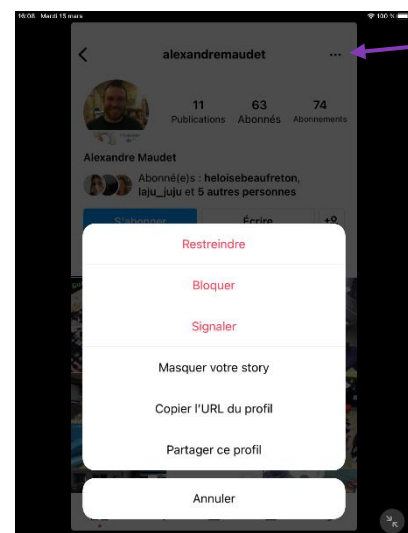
18:08 Mardi 15 mars
100 %

alexandremaudet
...

11 Publications
63 Abonnés
74 Abonnements

Alexandre Maudet

Abonné(e)s : heloisebeaufreton, laju_juju et 5 autres personnes

S'abonner
Écrire

Restreindre

Bloquer

Signaler

Masquer votre story

Copier l'URL du profil

Partager ce profil

Annuler